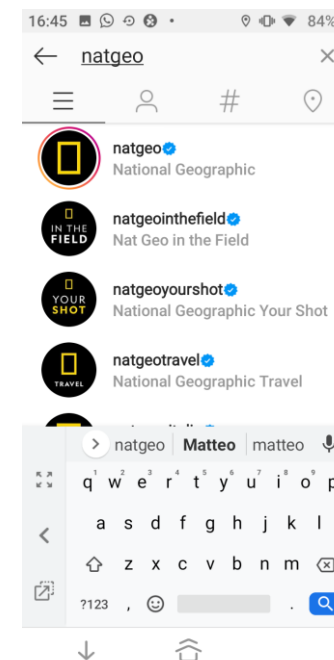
16:45 84%

natgeo

natgeo
National Geographic

IN THE FIELD
natgeointhefield
Nat Geo in the Field

YOUR SHOT
natgeoyourshot
National Geographic Your Shot

TRAVEL
natgeotravel
National Geographic Travel

natgeo Matteo matteo

q w e r t y u i o p
a s d f g h j k l
z x c v b n m
?123 , .